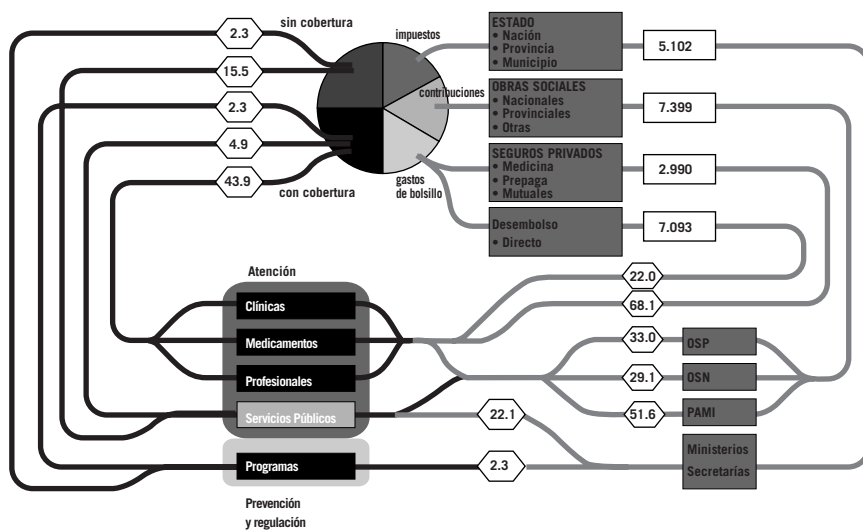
2.3
sin cobertura
15.5
2.3
4.9
43.9
con cobertura

impuestos
contribuciones
gastos de bolsillo

ESTADO
• Nación
• Provincia
• Municipio

5.102

OBRAS SOCIALES
• Nacionales
• Provinciales
• Otras

7.399

SEGUROS PRIVADOS
• Medicina
• Prepaga
• Mutuales

2.990

Desembolso
• Directo

7.093

22.0
68.1

Atención
Clínicas
Medicamentos
Profesionales
Servicios Públicos
Programas

Prevención y regulación

33.0
OSP
29.1
OSN
51.6
PAMI
22.1
2.3
Ministerios
Secretarías